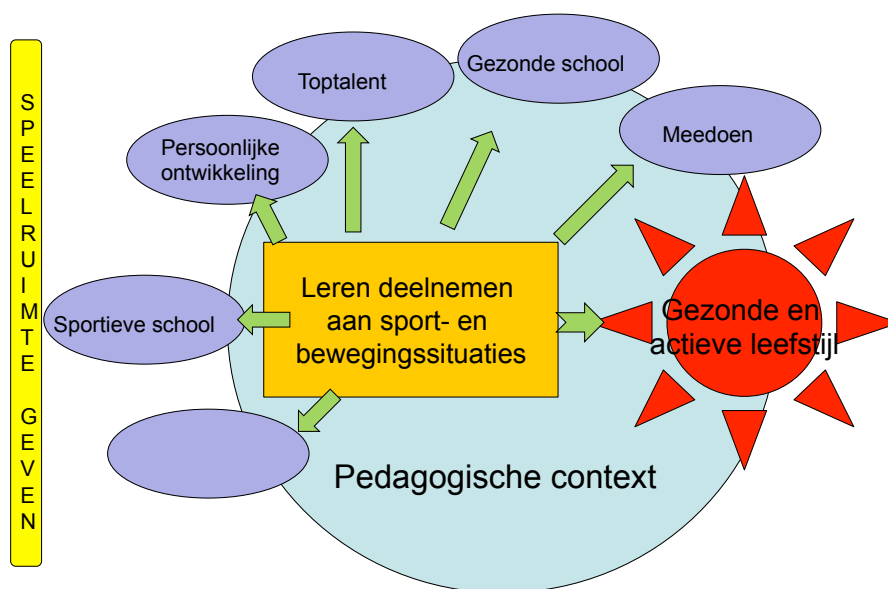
S P E E L R U I M T E G E V E N

Toptalent

Gezonde school

Meedoen

Persoonlijke ontwikkeling

Sportieve school

Leren deelnemen aan sport- en bewegingssituaties

Gezonde en actieve leefstijl

Pedagogische context